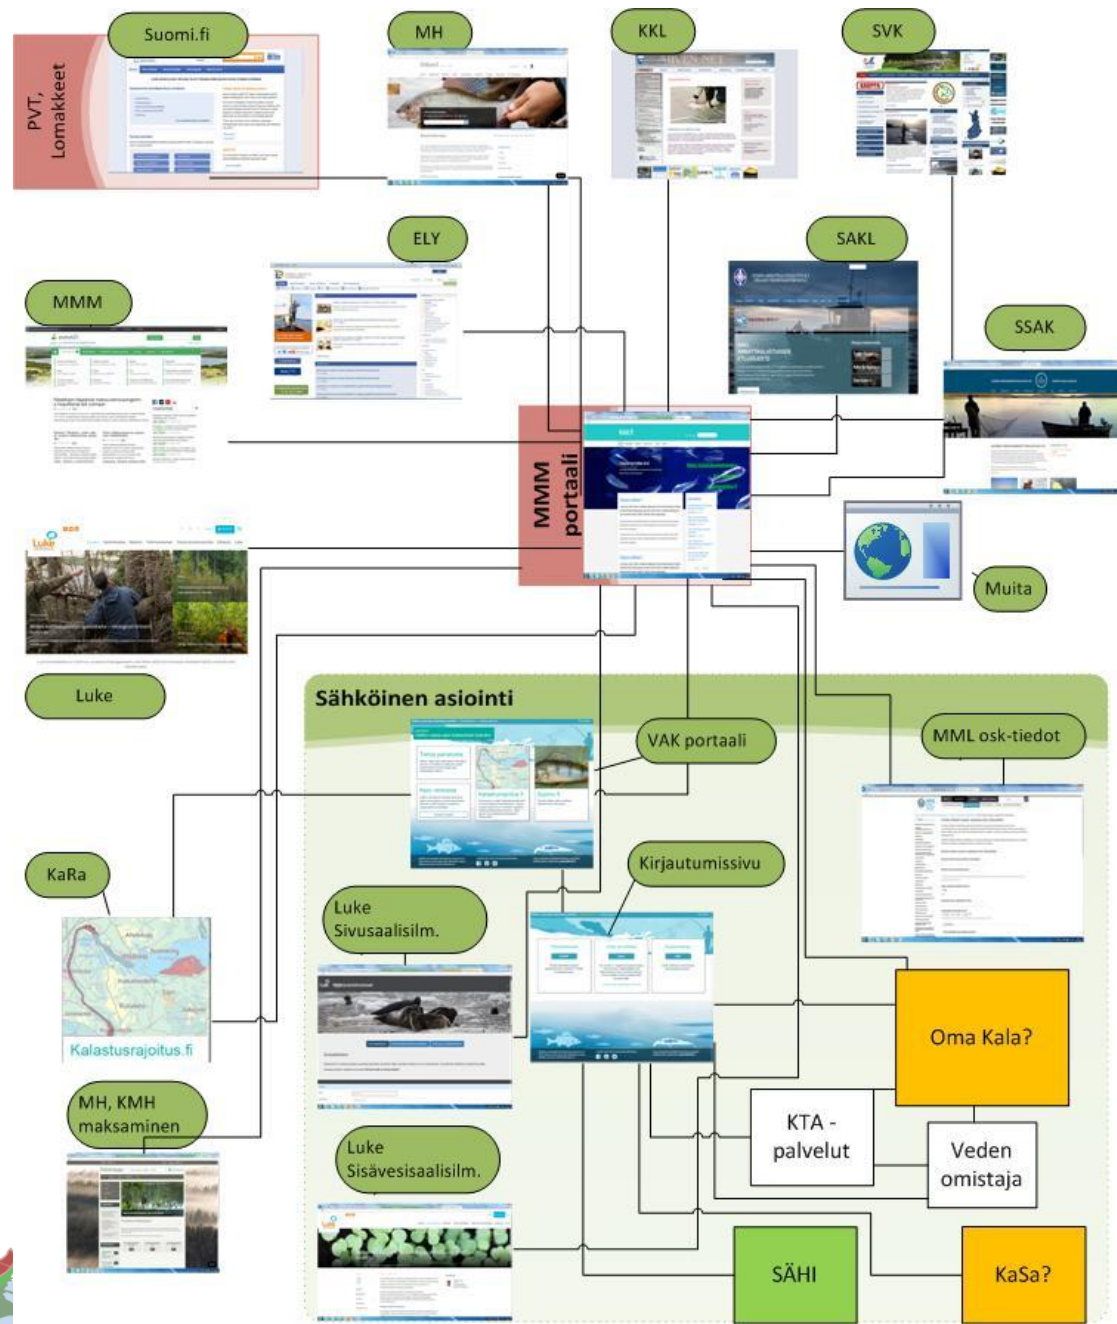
PVT, Lomakkeet

Suomi.fi

MH

KKL

SVK

ELY

SAKL

MMM

SSAK

MMM portaali

Muita

Luke

Luke

Sähköinen asiointi

VAK portaali

MML osk-tiedot

KaRa

Kalastusrajoitus.fi

Kirjautumissivu

Luke Sivusaalisilm.

Oma Kala?

MH, KMH maksaminen

KTA - palvelut

Veden omistaja

Luke Sisävesisaalisilm.

SÄHI

KaSa?